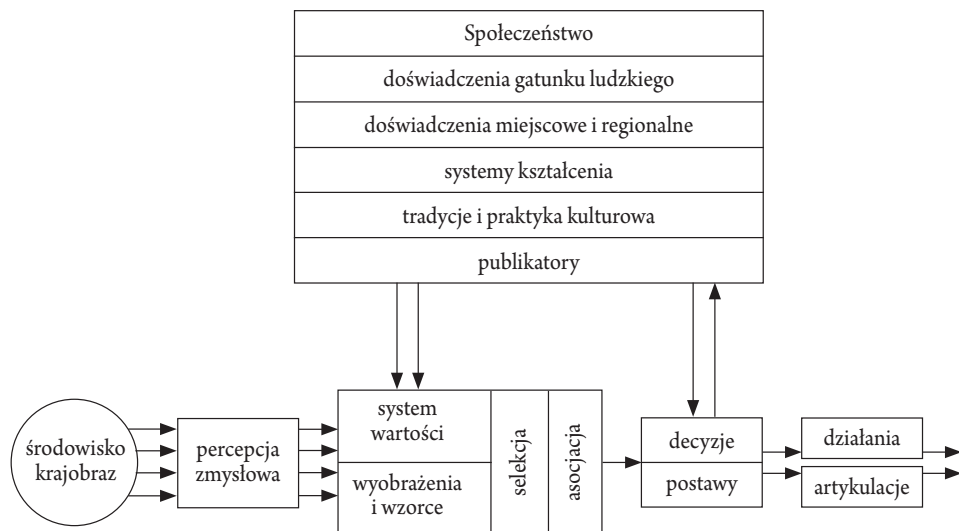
Społeczeństwo

doświadczenia gatunku ludzkiego

doświadczenia miejscowe i regionalne

systemy kształcenia

tradycje i praktyka kulturowa

publikatory

środowisko krajobraz

percepcja zmysłowa

system wartości

wyobrażenia i wzorce

selekcja

asocjacja

decyzje

postawy

działania

artykulacje